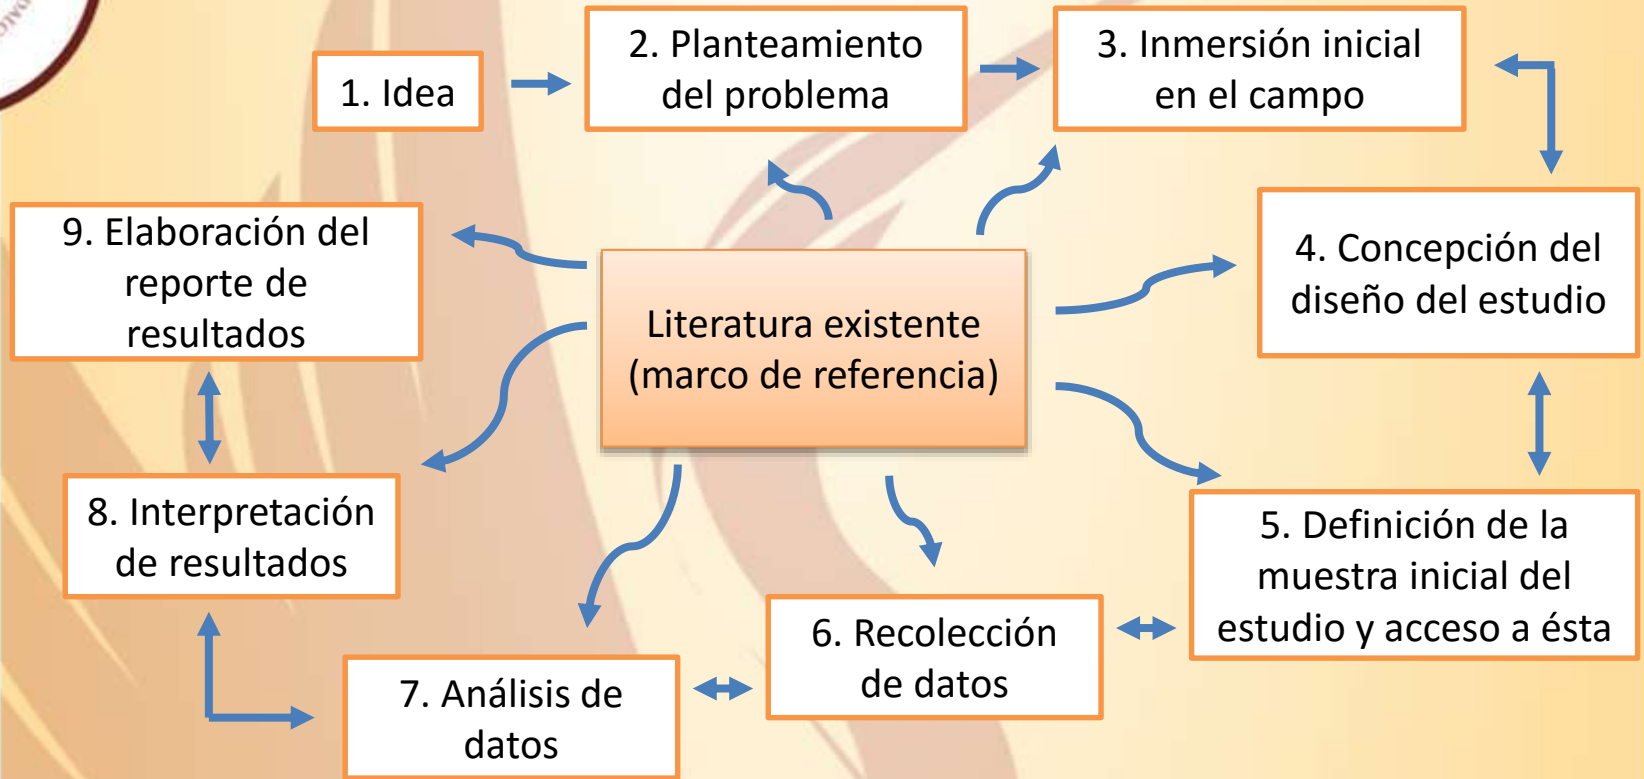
1. Idea

2. Planteamiento del problema

3. Inmersión inicial en el campo

9. Elaboración del reporte de resultados

Literatura existente (marco de referencia)

4. Concepción del diseño del estudio

8. Interpretación de resultados

5. Definición de la muestra inicial del estudio y acceso a ésta

6. Recolección de datos

7. Análisis de datos